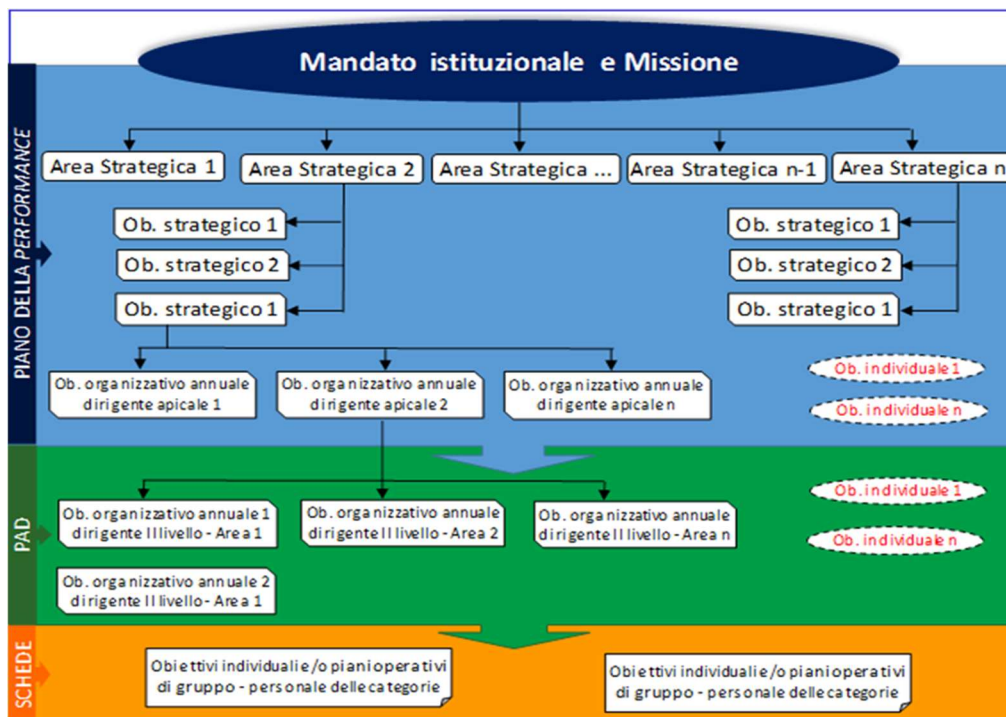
Mandato istituzionale e Missione

PIANO DELLA PERFORMANCE

Area Strategica 1

Area Strategica 2

Area Strategica ...

Area Strategica n-1

Area Strategica n

Ob. strategico 1

Ob. strategico 2

Ob. strategico 1

Ob. strategico 1

Ob. strategico 2

Ob. strategico 1

Ob. organizzativo annuale dirigente apicale 1

Ob. organizzativo annuale dirigente apicale 2

Ob. organizzativo annuale dirigente apicale n

Ob. individuale 1

Ob. individuale n

PAD

Ob. organizzativo annuale 1 dirigente II livello - Area 1

Ob. organizzativo annuale dirigente II livello - Area 2

Ob. organizzativo annuale dirigente II livello - Area n

Ob. organizzativo annuale 2 dirigente II livello - Area 1

Ob. individuale 1

Ob. individuale n

SCHEDE

Obiettivi individuali e/o piani operativi di gruppo - personale delle categorie

Obiettivi individuali e/o piani operativi di gruppo - personale delle categorie